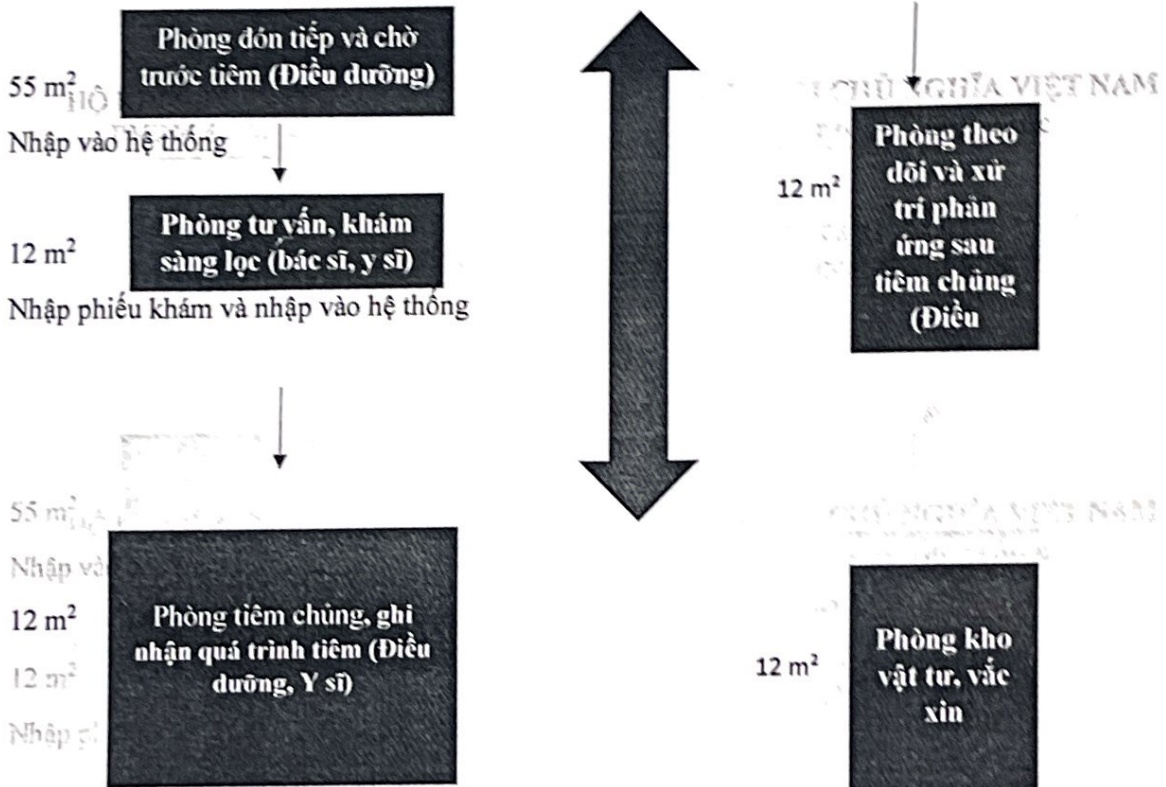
Phòng đón tiếp và chờ trước tiêm (Điều dưỡng)

55 m$^2$ HỘ

Nhập vào hệ thống

Phòng tư vấn, khám sàng lọc (bác sĩ, y sĩ)

12 m$^2$

Nhập phiếu khám và nhập vào hệ thống

55 m$^2$

Nhập vào

12 m$^2$

12 m$^2$

Nhập p

Phòng tiêm chủng, ghi nhận quá trình tiêm (Điều dưỡng, Y sĩ)

CHỦ NGHĨA VIỆT NAM

12 m$^2$

Phòng theo dõi và xử trí phản ứng sau tiêm chủng (Điều

CHỦ NGHĨA VIỆT NAM

12 m$^2$

Phòng kho vật tư, vắc xin